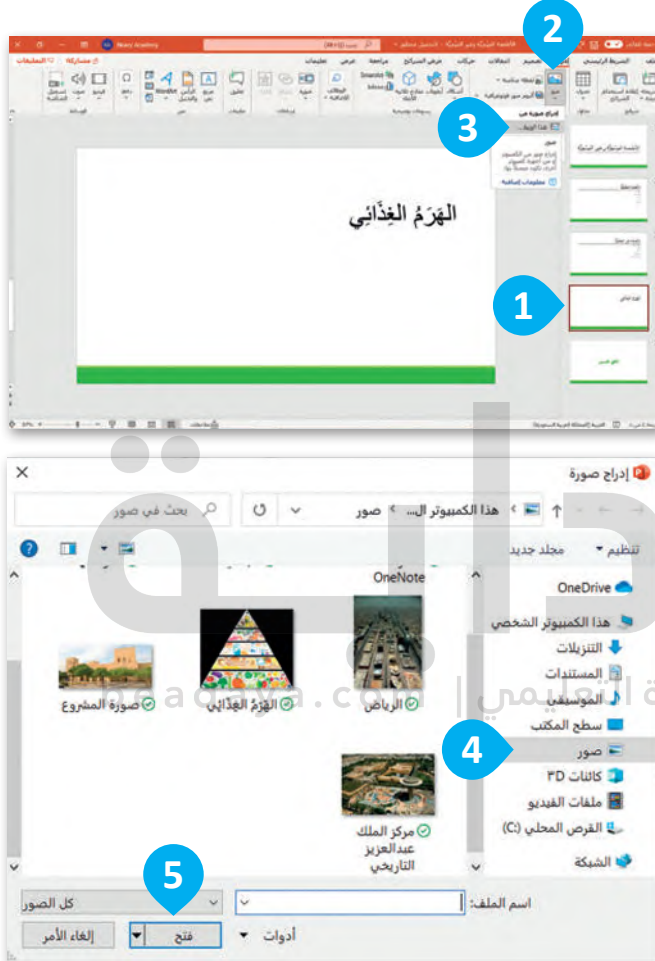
2

Noor Academy

مشاركة

الشريط الرئيسي

إدراج

تصميم

انتقالات

حركات

عرض الشرائح

مراجعة

عرض

تعليمات

3

إدراج صورة من

هذا الجهاز...

صور

إدراج صور من الكمبيوتر أو من أجهزة أخرى تكون متصلاً بها.

معلومات إضافية

الهَرَمُ الغِذَائِي

1

×

إدراج صورة

هذا الكمبيوتر ال... > صور

بحث في صور

تنظيم ▾

مجلد جديد

OneDrive

هذا الكمبيوتر الشخصي

التنزيلات

المستندات

الموسيقى

سطح المكتب

4

صور

كائنات 3D

ملفات الفيديو

القرص المحلي (C:)

الشبكة

OneNote

الرياض

الهَرَمُ الغِذَائِي

صورة المشروع

مركز الملك عبدالعزيز التاريخي

5

اسم الملف:

كل الصور

أدوات ▾

فتح

إلغاء الأمر